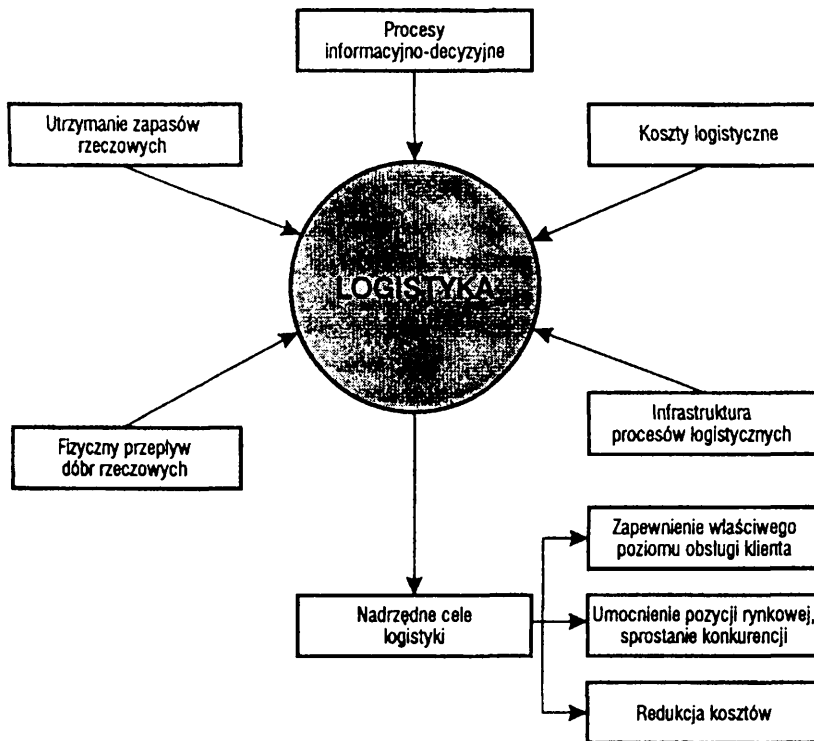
Procesy informacyjno-decyzyjne

Utrzymanie zapasów rzeczowych

Koszty logistyczne

LOGISTYKA

Fizyczny przepływ dóbr rzeczowych

Infrastruktura procesów logistycznych

Nadrzędne cele logistyki

Zapewnienie właściwego poziomu obsługi klienta

Umocnienie pozycji rynkowej, sprostanie konkurencji

Redukcja kosztów